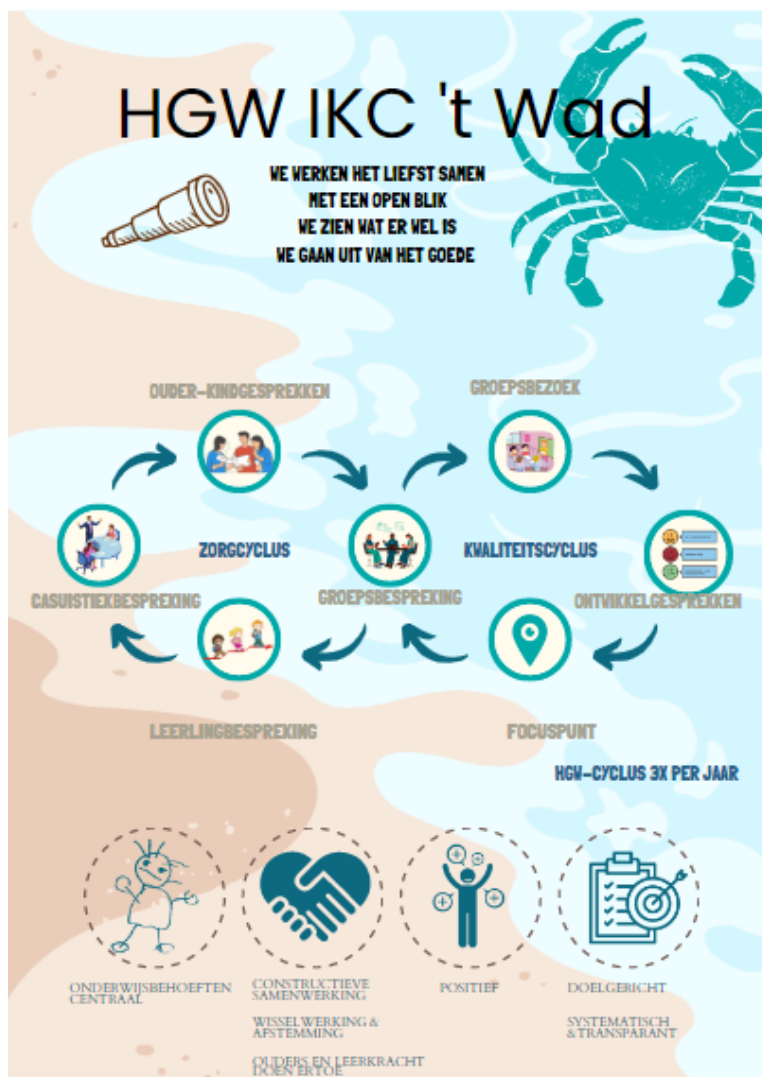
HGW IKC 't Wad

WE WERKEN HET LIEFST SAMEN
MET EEN OPEN BLIK
WE ZIEN WAT ER WEL IS
WE GAAN UIT VAN HET GOEDE

OUDER-KINDGESPREKKEN

GROEPSBEZOEK

ZORGCYCLUS

KWALITEITSCYCLUS

CASUISTIEKBESPREKING

GROEPSBESPREKING

ONTVIKKELGESPREKKEN

LEERLINGBESPREKING

FOCUSPUNT

HGW-CYCLUS 3X PER JAAR

ONDERWIJSBEHOEFTEN CENTRAAL

CONSTRUCTIEVE SAMENWERKING

WISSELWERKING & AFSTEMMING

OUDERS EN LEERKRACHT DOEN ERTOE

POSITIEF

DOELGERICHT

SYSTEMATISCH & TRANSPARANT